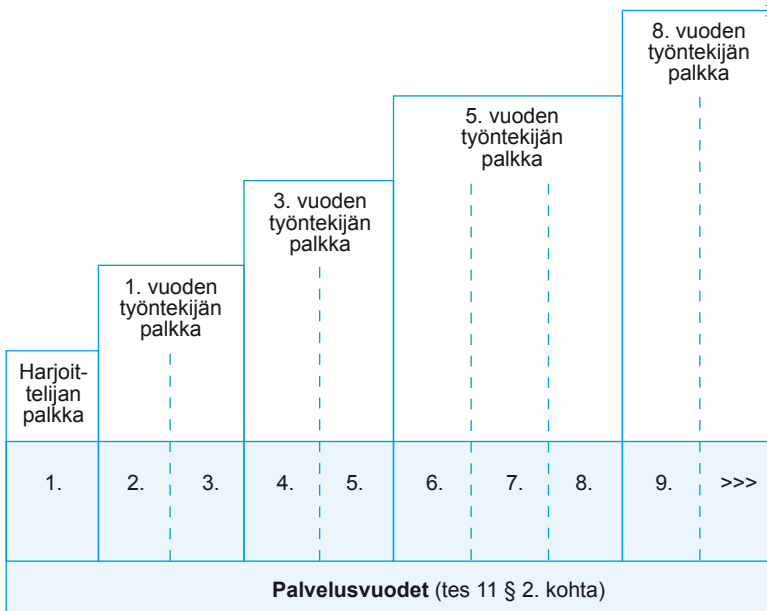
Harjoittelijan palkka

1. vuoden työntekijän palkka

3. vuoden työntekijän palkka

5. vuoden työntekijän palkka

8. vuoden työntekijän palkka

| 1. | 2. | 3. | 4. | 5. | 6. | 7. | 8. | 9. | >>> |
|---|---|---|---|---|---|---|---|---|---|

**Palvelusvuodet** (tes 11 § 2. kohta)